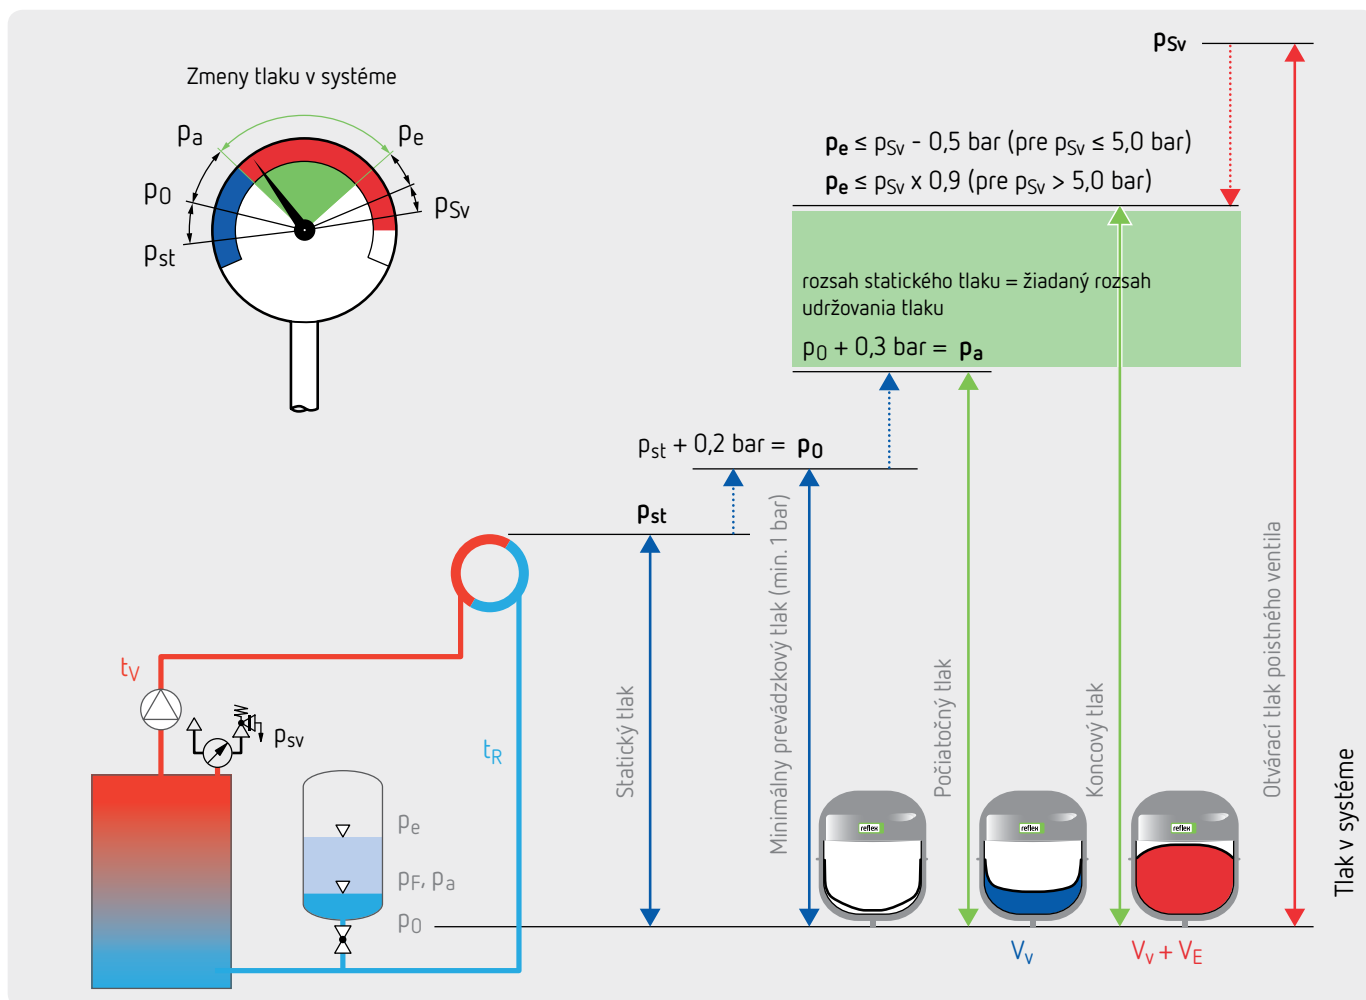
Zmeny tlaku v systéme

$p_a$
$p_e$
$p_0$
$p_{Sv}$
$p_{st}$

$p_{Sv}$

$p_e \leq p_{Sv}$ - 0,5 bar (pre $p_{Sv} \leq$ 5,0 bar)
$p_e \leq p_{Sv}$ x 0,9 (pre $p_{Sv}$ > 5,0 bar)

rozsah statického tlaku = žiadaný rozsah udržovania tlaku

$p_0$ + 0,3 bar = $p_a$

$p_{st}$ + 0,2 bar = $p_0$

$p_{st}$

$t_V$

$p_{sv}$

$t_R$

$p_e$
$p_F$, $p_a$
$p_0$

Statický tlak

Minimálny prevádzkový tlak (min. 1 bar)

Počiatočný tlak

Koncový tlak

Otvárací tlak poistného ventila

Tlak v systéme

reflex
reflex
reflex

$V_v$
$V_v + V_E$